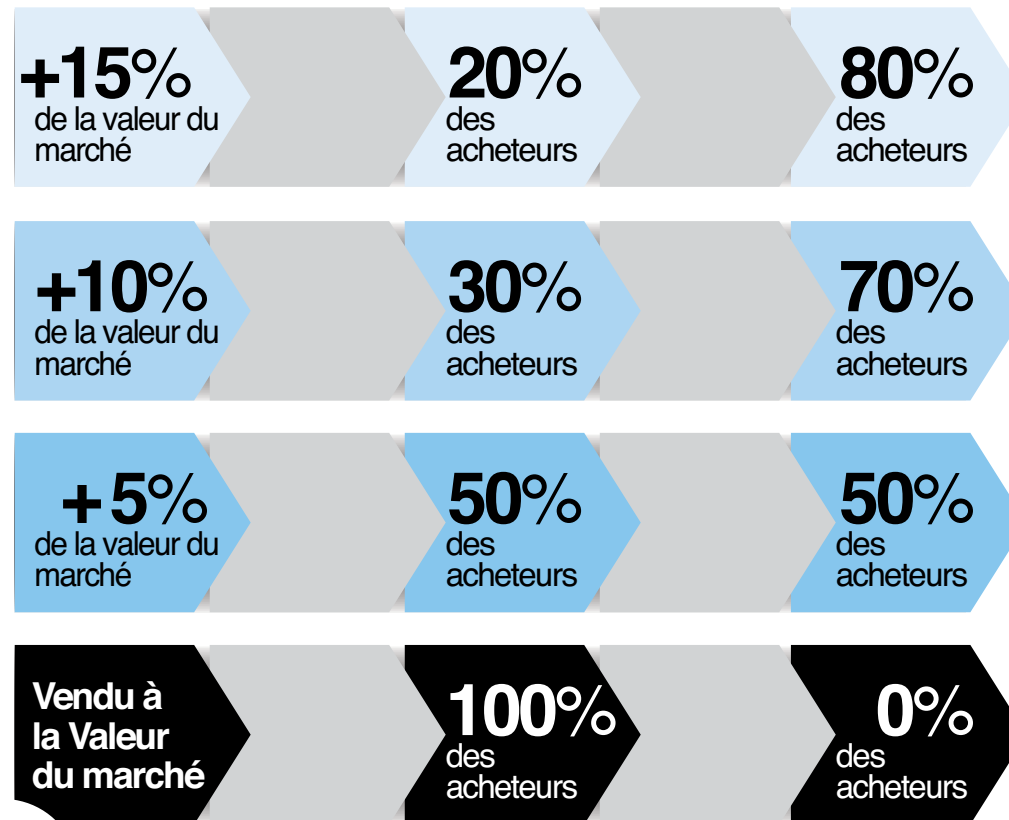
+15%
de la valeur du marché

20%
des acheteurs

80%
des acheteurs

+10%
de la valeur du marché

30%
des acheteurs

70%
des acheteurs

+5%
de la valeur du marché

50%
des acheteurs

50%
des acheteurs

Vendu à la Valeur du marché

100%
des acheteurs

0%
des acheteurs